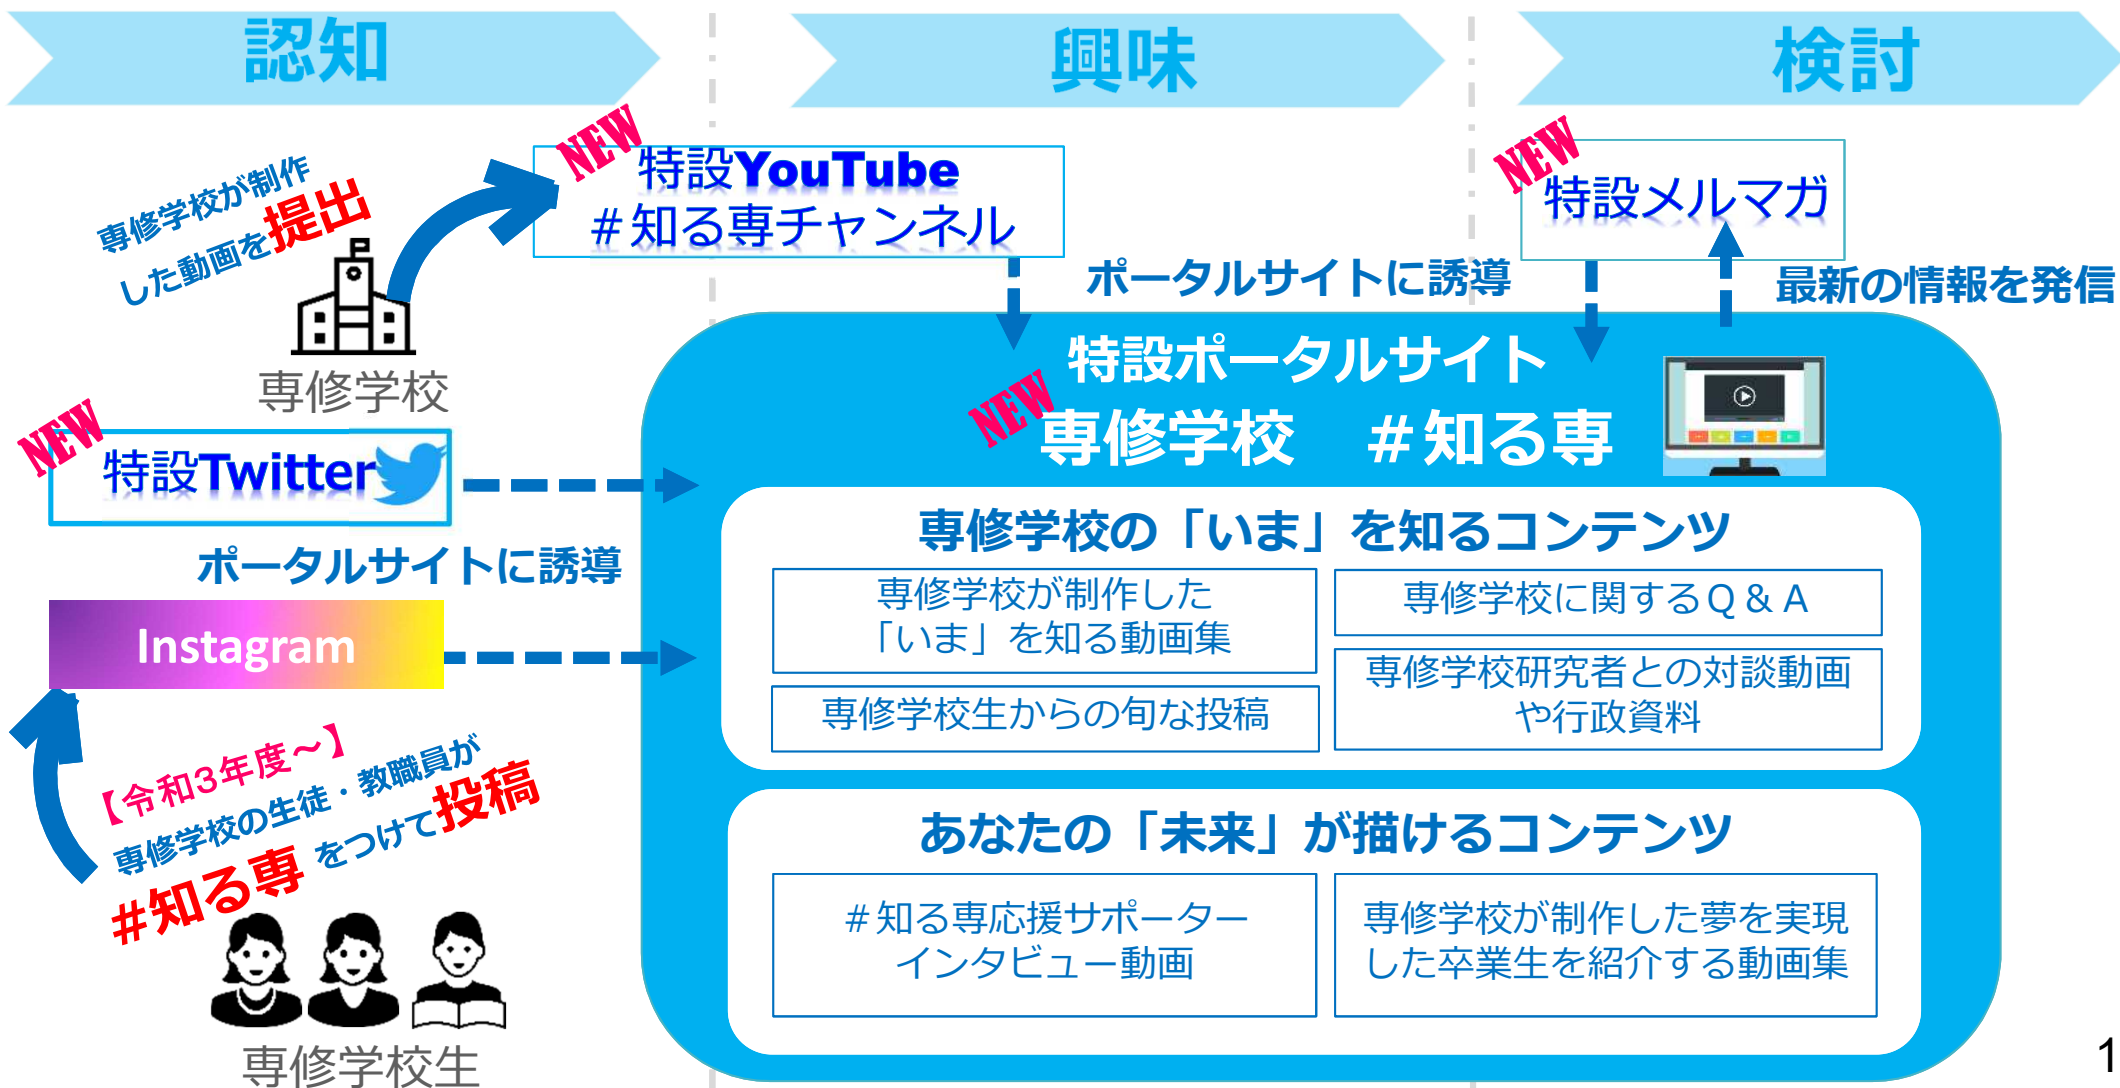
認知

興味

検討

専修学校が制作した動画を提出

NEW

特設YouTube
#知る専チャンネル

NEW

特設メルマガ

ポータルサイトに誘導

最新の情報を発信

専修学校

NEW

特設Twitter

ポータルサイトに誘導

Instagram

【令和3年度～】
専修学校の生徒・教職員が
#知る専 をつけて投稿

専修学校生

特設ポータルサイト

NEW

専修学校　#知る専

専修学校の「いま」を知るコンテンツ

| 専修学校が制作した「いま」を知る動画集 | 専修学校に関するQ＆A |
|---|---|
| 専修学校生からの旬な投稿 | 専修学校研究者との対談動画や行政資料 |

あなたの「未来」が描けるコンテンツ

| #知る専応援サポーターインタビュー動画 | 専修学校が制作した夢を実現した卒業生を紹介する動画集 |
|---|---|

1